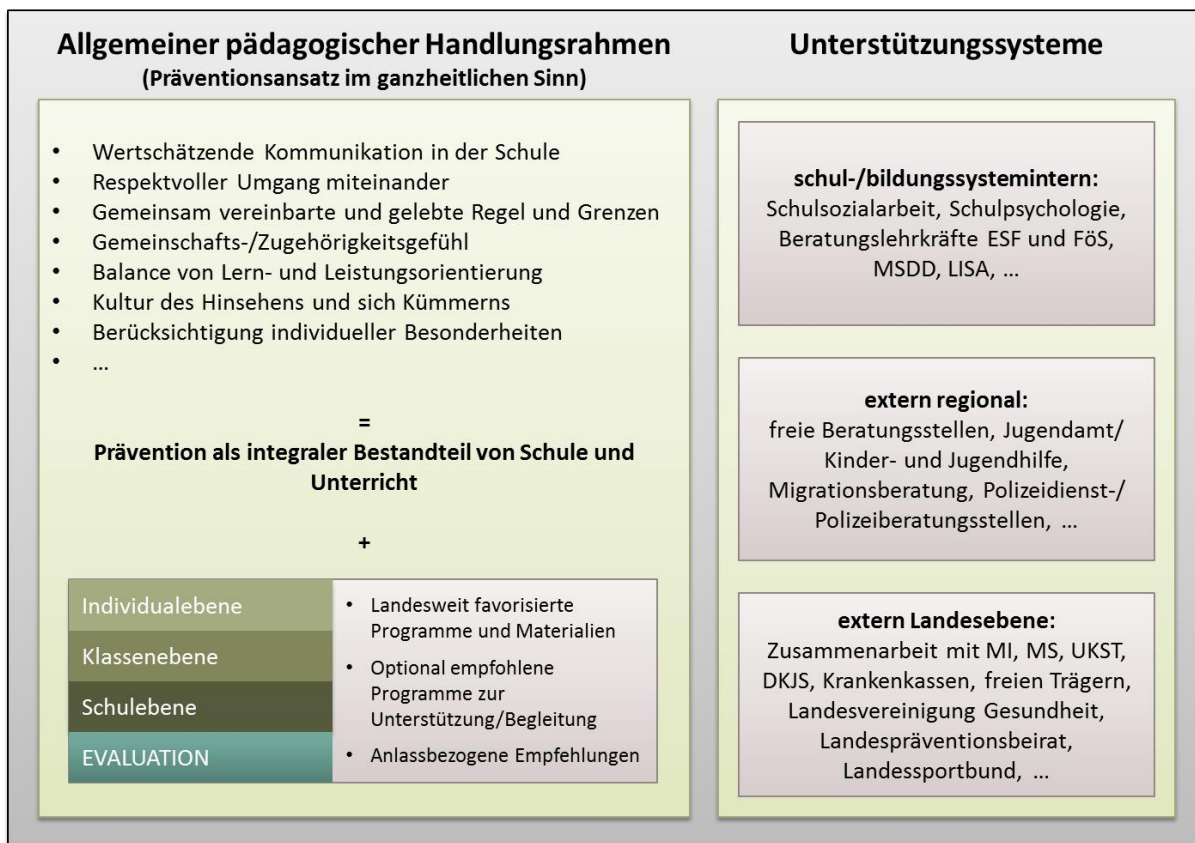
Allgemeiner pädagogischer Handlungsrahmen
(Präventionsansatz im ganzheitlichen Sinn)

- Wertschätzende Kommunikation in der Schule
- Respektvoller Umgang miteinander
- Gemeinsam vereinbarte und gelebte Regel und Grenzen
- Gemeinschafts-/Zugehörigkeitsgefühl
- Balance von Lern- und Leistungsorientierung
- Kultur des Hinsehens und sich Kümmerns
- Berücksichtigung individueller Besonderheiten
- …

=

Prävention als integraler Bestandteil von Schule und Unterricht

+

Individualebene
Klassenebene
Schulebene
EVALUATION

- Landesweit favorisierte Programme und Materialien
- Optional empfohlene Programme zur Unterstützung/Begleitung
- Anlassbezogene Empfehlungen

Unterstützungssysteme

schul-/bildungssystemintern:
Schulsozialarbeit, Schulpsychologie, Beratungslehrkräfte ESF und FöS, MSDD, LISA, …

extern regional:
freie Beratungsstellen, Jugendamt/ Kinder- und Jugendhilfe, Migrationsberatung, Polizeidienst-/ Polizeiberatungsstellen, …

extern Landesebene:
Zusammenarbeit mit MI, MS, UKST, DKJS, Krankenkassen, freien Trägern, Landesvereinigung Gesundheit, Landespräventionsbeirat, Landessportbund, …